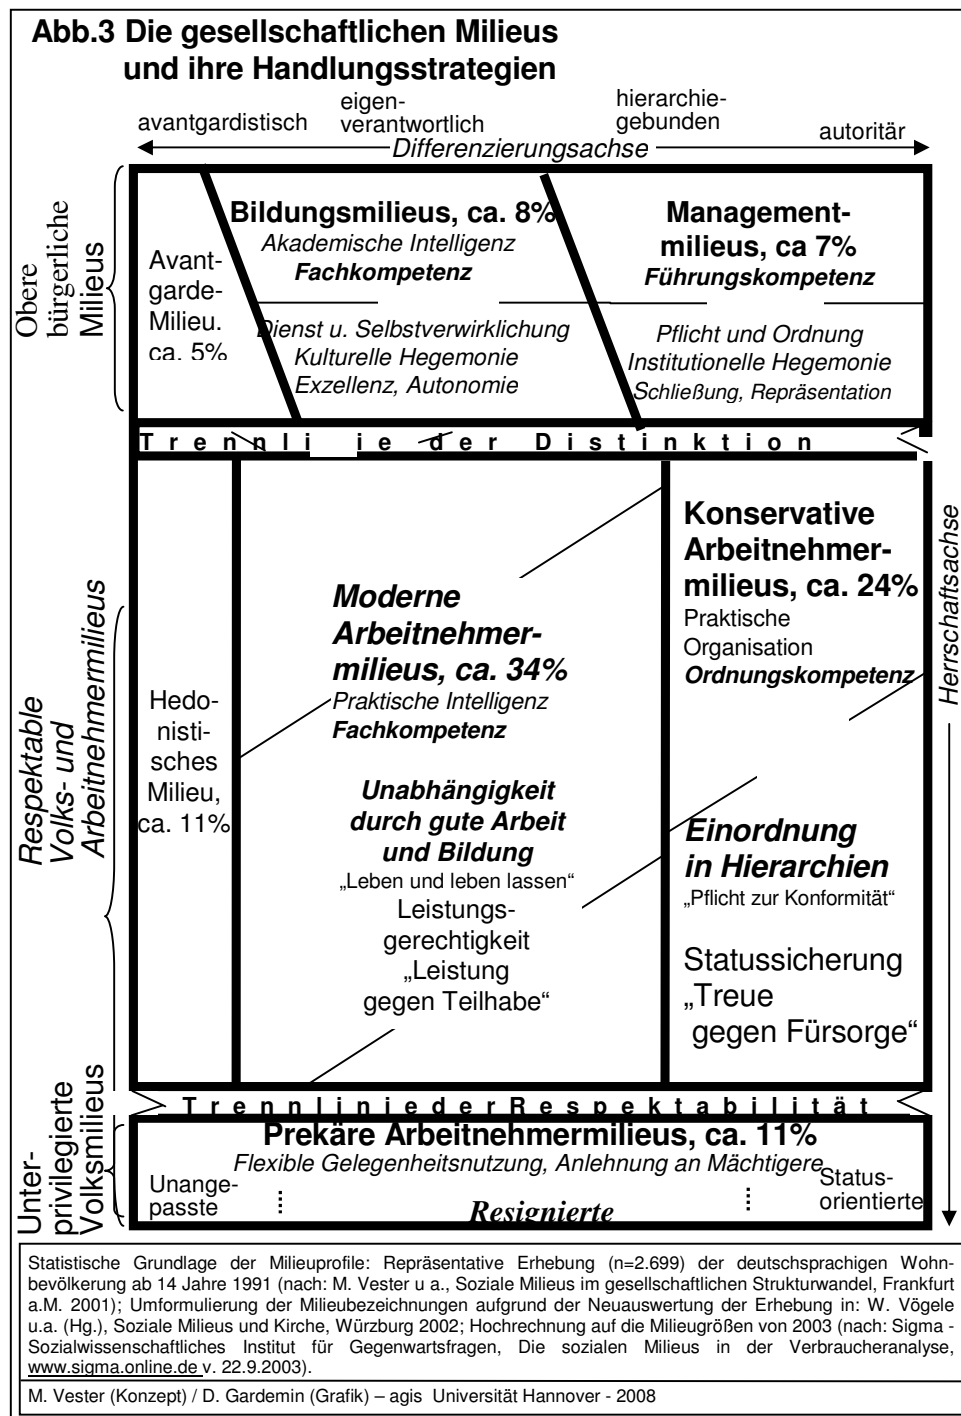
Abb.3 Die gesellschaftlichen Milieus und ihre Handlungsstrategien

avantgardistisch

eigenverantwortlich

hierarchiegebunden

autoritär

Differenzierungsachse

Obere bürgerliche Milieus

Avantgarde-Milieu. ca. 5%

Bildungsmilieus, ca. 8%
Akademische Intelligenz
Fachkompetenz

Dienst u. Selbstverwirklichung
Kulturelle Hegemonie
Exzellenz, Autonomie

Managementmilieus, ca 7%
Führungskompetenz

Pflicht und Ordnung
Institutionelle Hegemonie
Schließung, Repräsentation

Trennlinie der Distinktion

Herrschaftsachse

Respektable Volks- und Arbeitnehmermilieus

Hedonistisches Milieu, ca. 11%

Moderne Arbeitnehmermilieus, ca. 34%
Praktische Intelligenz
Fachkompetenz

Unabhängigkeit durch gute Arbeit und Bildung
„Leben und leben lassen"
Leistungsgerechtigkeit
„Leistung gegen Teilhabe"

Konservative Arbeitnehmermilieus, ca. 24%
Praktische Organisation
Ordnungskompetenz

Einordnung in Hierarchien
„Pflicht zur Konformität"

Statussicherung
„Treue gegen Fürsorge"

Trennlinie der Respektabilität

Unterprivilegierte Volksmilieus

Prekäre Arbeitnehmermilieus, ca. 11%
Flexible Gelegenheitsnutzung, Anlehnung an Mächtigere

Unangepasste

Resignierte

Statusorientierte

Statistische Grundlage der Milieuprofile: Repräsentative Erhebung (n=2.699) der deutschsprachigen Wohnbevölkerung ab 14 Jahre 1991 (nach: M. Vester u a., Soziale Milieus im gesellschaftlichen Strukturwandel, Frankfurt a.M. 2001); Umformulierung der Milieubezeichnungen aufgrund der Neuauswertung der Erhebung in: W. Vögele u.a. (Hg.), Soziale Milieus und Kirche, Würzburg 2002; Hochrechnung auf die Milieugrößen von 2003 (nach: Sigma - Sozialwissenschaftliches Institut für Gegenwartsfragen, Die sozialen Milieus in der Verbraucheranalyse, www.sigma.online.de v. 22.9.2003).

M. Vester (Konzept) / D. Gardemin (Grafik) – agis Universität Hannover - 2008